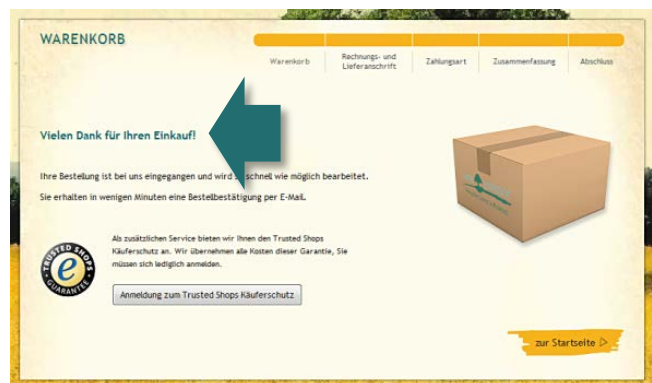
WARENKORB

Warenkorb | Rechnungs- und Lieferanschrift | Zahlungsart | Zusammenfassung | Abschluss

Vielen Dank für Ihren Einkauf!

Ihre Bestellung ist bei uns eingegangen und wird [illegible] schnell wie möglich bearbeitet.

Sie erhalten in wenigen Minuten eine Bestellbestätigung per E-Mail.

TRUSTED SHOPS GUARANTEE

Als zusätzlichen Service bieten wir Ihnen den Trusted Shops Käuferschutz an. Wir übernehmen alle Kosten dieser Garantie. Sie müssen sich lediglich anmelden.

Anmeldung zum Trusted Shops Käuferschutz

zur Startseite ▷